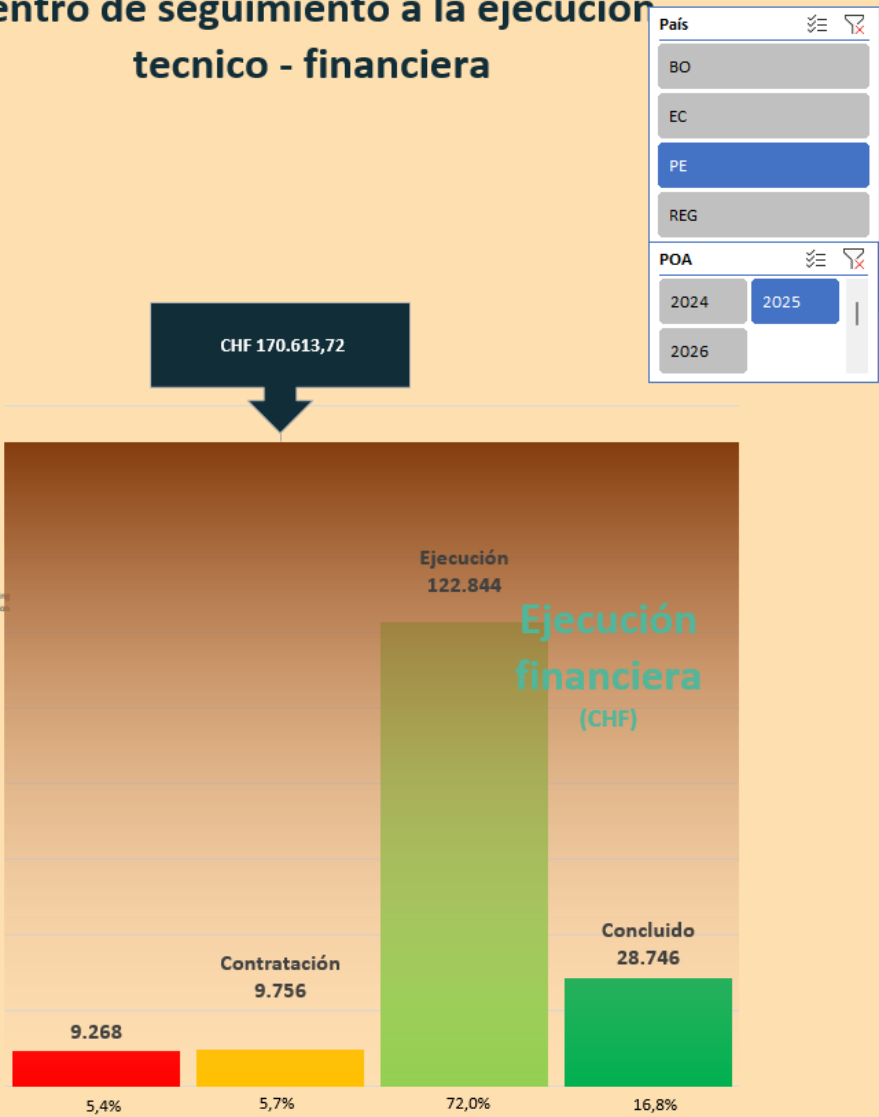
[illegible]entro de seguimiento a la ejecución tecnico - financiera

País

BO

EC

PE

REG

POA

2024

2025

2026

CHF 170.613,72

Ejecución
122.844

Ejecución financiera
(CHF)

Concluido
28.746

Contratación
9.756

9.268

5,4%

5,7%

72,0%

16,8%